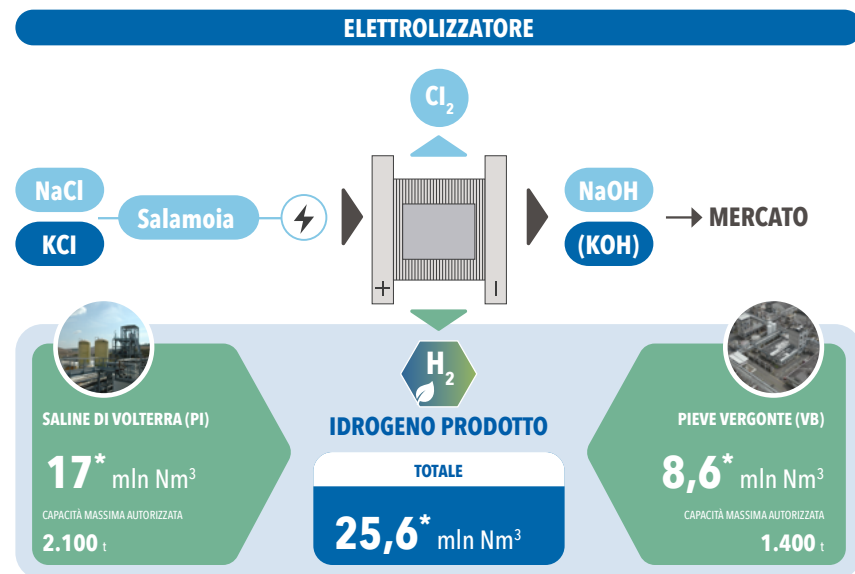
ELETTROLIZZATORE

$Cl_2$

NaCl

KCl

Salamoia

+

NaOH

(KOH)

→ MERCATO

$H_2$

IDROGENO PRODOTTO

SALINE DI VOLTERRA (PI)

17* mln $Nm^3$

CAPACITÀ MASSIMA AUTORIZZATA

2.100 t

TOTALE

25,6* mln $Nm^3$

PIEVE VERGONTE (VB)

8,6* mln $Nm^3$

CAPACITÀ MASSIMA AUTORIZZATA

1.400 t